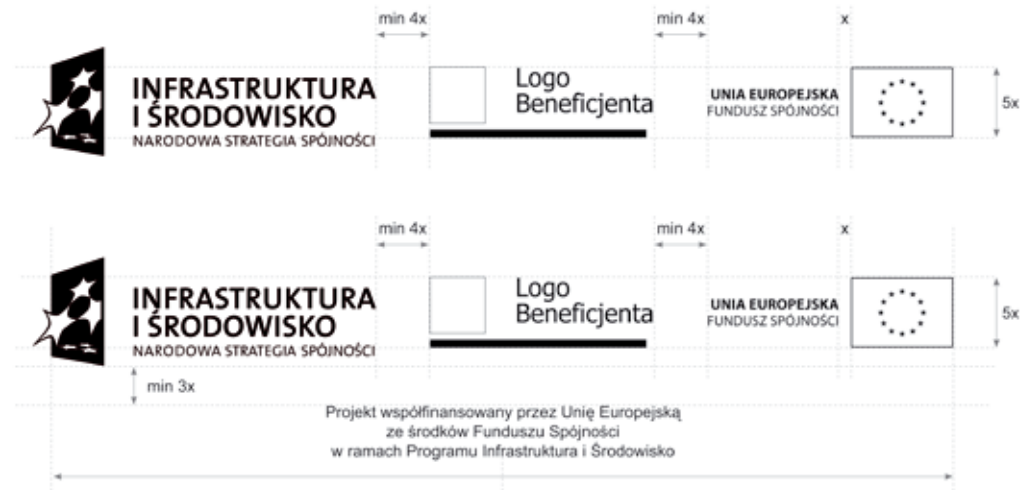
min 4x

min 4x

x

INFRASTRUKTURA I ŚRODOWISKO
NARODOWA STRATEGIA SPÓJNOŚCI

Logo Beneficjenta

UNIA EUROPEJSKA
FUNDUSZ SPÓJNOŚCI

5x

min 4x

min 4x

x

INFRASTRUKTURA I ŚRODOWISKO
NARODOWA STRATEGIA SPÓJNOŚCI

Logo Beneficjenta

UNIA EUROPEJSKA
FUNDUSZ SPÓJNOŚCI

5x

min 3x

Projekt współfinansowany przez Unię Europejską
ze środków Funduszu Spójności
w ramach Programu Infrastruktura i Środowisko